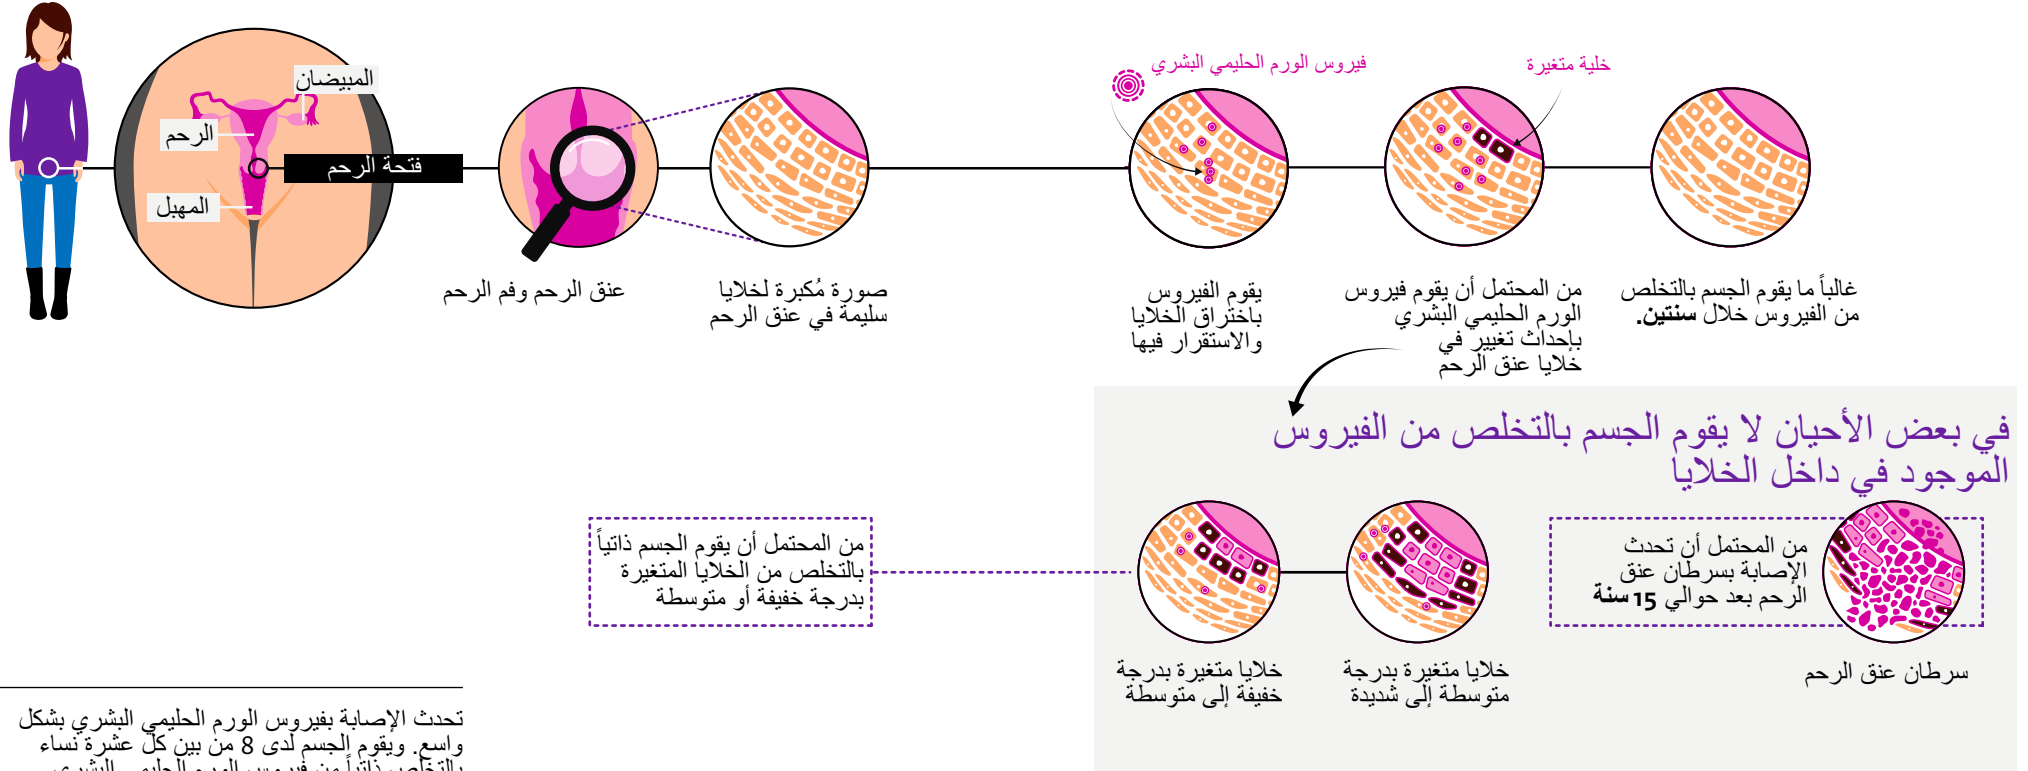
المبيضان

الرحم

فتحة الرحم

المهبل

عنق الرحم وفم الرحم

صورة مُكبرة لخلايا سليمة في عنق الرحم

فيروس الورم الحليمي البشري

يقوم الفيروس باختراق الخلايا والاستقرار فيها

خلية متغيرة

من المحتمل أن يقوم فيروس الورم الحليمي البشري بإحداث تغيير في خلايا عنق الرحم

غالباً ما يقوم الجسم بالتخلص من الفيروس خلال **سنتين**.

في بعض الأحيان لا يقوم الجسم بالتخلص من الفيروس الموجود في داخل الخلايا

من المحتمل أن يقوم الجسم ذاتياً بالتخلص من الخلايا المتغيرة بدرجة خفيفة أو متوسطة

خلايا متغيرة بدرجة خفيفة إلى متوسطة

خلايا متغيرة بدرجة متوسطة إلى شديدة

من المحتمل أن تحدث الإصابة بسرطان عنق الرحم بعد حوالي **15 سنة**

سرطان عنق الرحم

تحدث الإصابة بفيروس الورم الحليمي البشري بشكل واسع. ويقوم الجسم لدى 8 من بين كل عشرة نساء بالتخلص ذاتياً من فيروس الورم الحليمي البشري